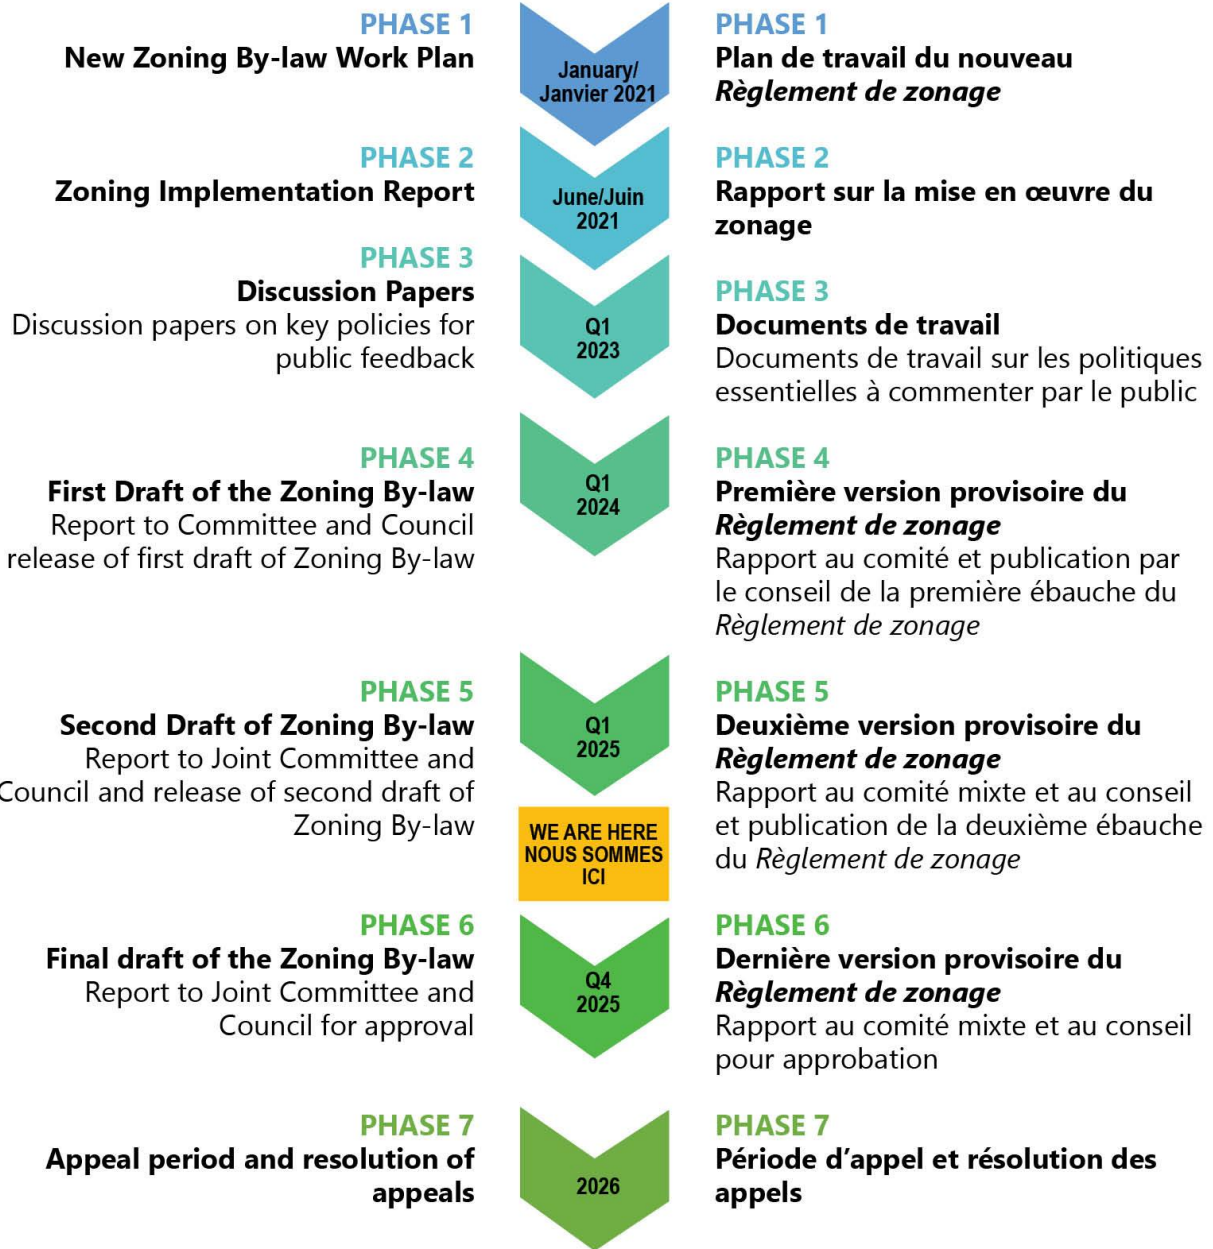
PHASE 1
New Zoning By-law Work Plan

January/ Janvier 2021

PHASE 1
Plan de travail du nouveau Règlement de zonage

PHASE 2
Zoning Implementation Report

June/Juin 2021

PHASE 2
Rapport sur la mise en œuvre du zonage

PHASE 3
Discussion Papers
Discussion papers on key policies for public feedback

Q1 2023

PHASE 3
Documents de travail
Documents de travail sur les politiques essentielles à commenter par le public

PHASE 4
First Draft of the Zoning By-law
Report to Committee and Council release of first draft of Zoning By-law

Q1 2024

PHASE 4
Première version provisoire du Règlement de zonage
Rapport au comité et publication par le conseil de la première ébauche du Règlement de zonage

PHASE 5
Second Draft of Zoning By-law
Report to Joint Committee and Council and release of second draft of Zoning By-law

Q1 2025

WE ARE HERE NOUS SOMMES ICI

PHASE 5
Deuxième version provisoire du Règlement de zonage
Rapport au comité mixte et au conseil et publication de la deuxième ébauche du Règlement de zonage

PHASE 6
Final draft of the Zoning By-law
Report to Joint Committee and Council for approval

Q4 2025

PHASE 6
Dernière version provisoire du Règlement de zonage
Rapport au comité mixte et au conseil pour approbation

PHASE 7
Appeal period and resolution of appeals

2026

PHASE 7
Période d'appel et résolution des appels